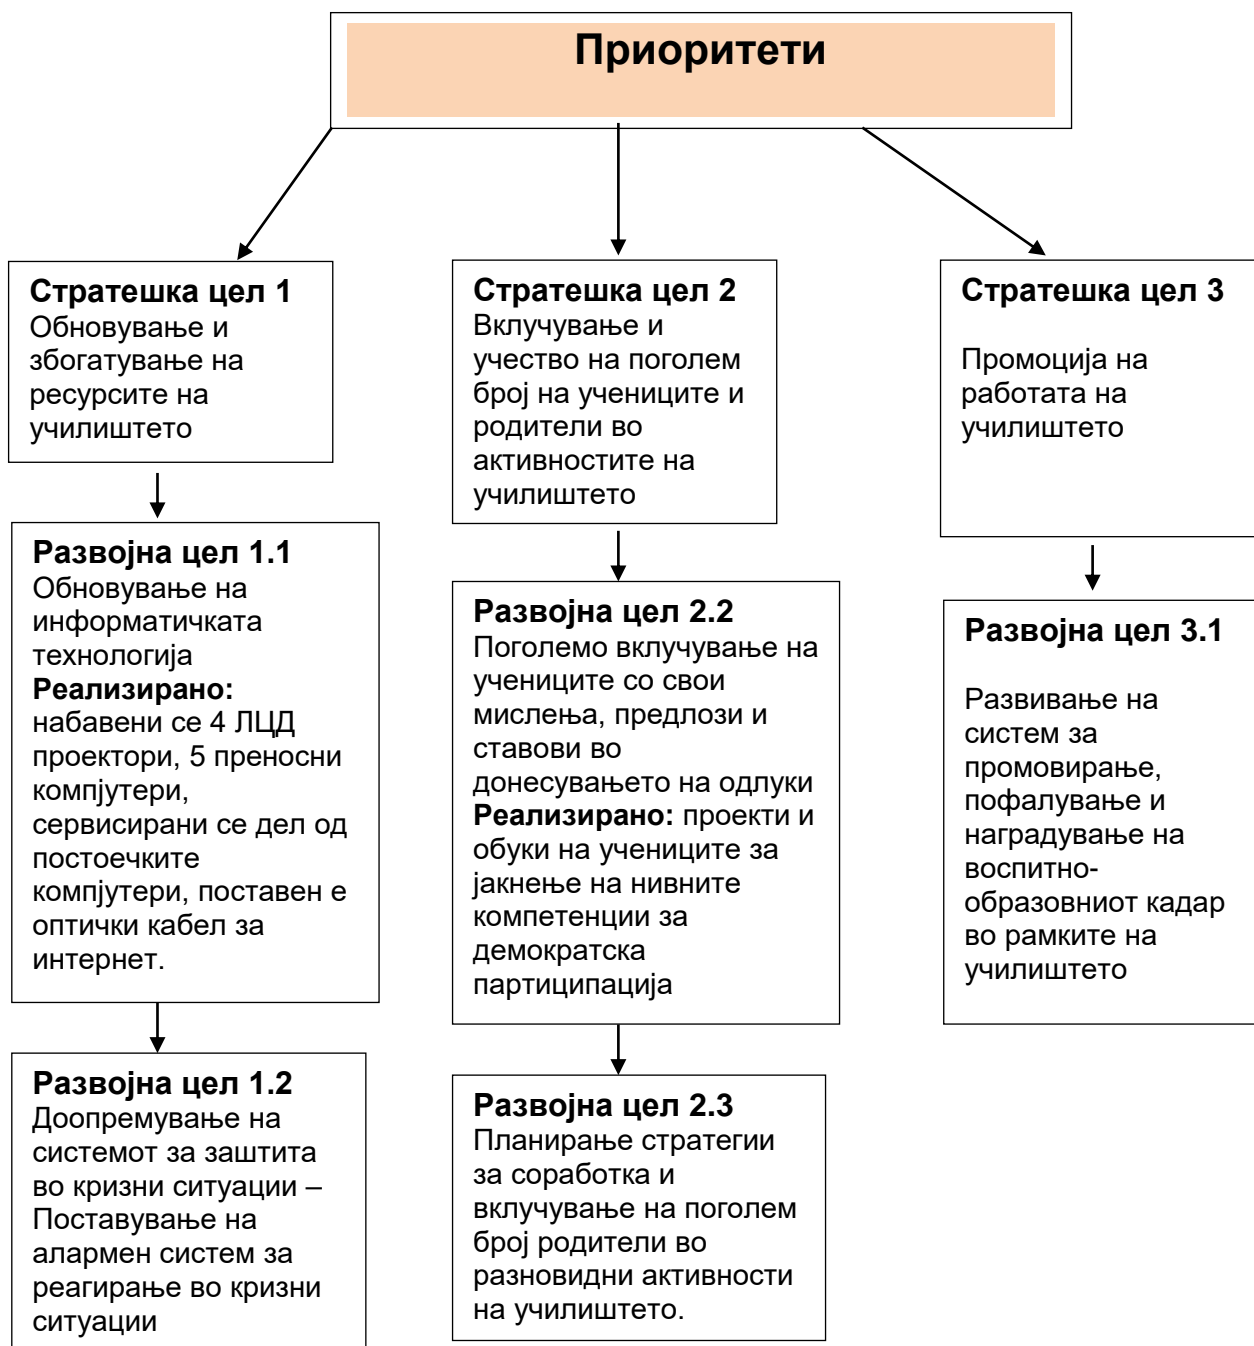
Приоритети

**Стратешка цел 1**
Обновување и збогатување на ресурсите на училиштето

**Развојна цел 1.1**
Обновување на информатичката технологија
**Реализирано:** набавени се 4 ЛЦД проектори, 5 преносни компјутери, сервисирани се дел од постоечките компјутери, поставен е оптички кабел за интернет.

**Развојна цел 1.2**
Доопремување на системот за заштита во кризни ситуации – Поставување на алармен систем за реагирање во кризни ситуации

**Стратешка цел 2**
Вклучување и учество на поголем број на учениците и родители во активностите на училиштето

**Развојна цел 2.2**
Поголемо вклучување на учениците со свои мислења, предлози и ставови во донесувањето на одлуки
**Реализирано:** проекти и обуки на учениците за јакнење на нивните компетенции за демократска партиципација

**Развојна цел 2.3**
Планирање стратегии за соработка и вклучување на поголем број родители во разновидни активности на училиштето.

**Стратешка цел 3**

Промоција на работата на училиштето

**Развојна цел 3.1**

Развивање на систем за промовирање, пофалување и наградување на воспитно-образовниот кадар во рамките на училиштето